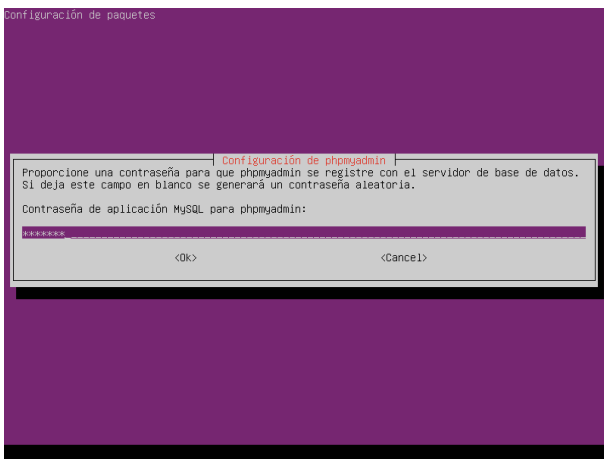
Configuración de paquetes

Configuración de phpmyadmin

Proporcione una contraseña para que phpmyadmin se registre con el servidor de base de datos. Si deja este campo en blanco se generará un contraseña aleatoria.

Contraseña de aplicación MySQL para phpmyadmin:

*******_

<Ok> <Cancel>